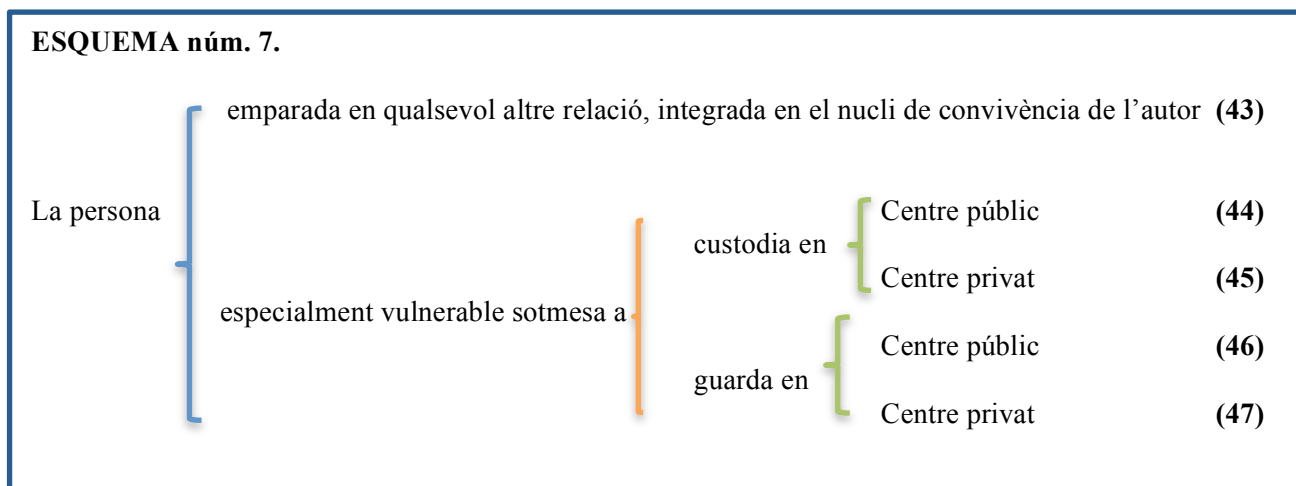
ESQUEMA núm. 7.

La persona

emparada en qualsevol altre relació, integrada en el nucli de convivència de l’autor **(43)**

especialment vulnerable sotmesa a

custodia en

Centre públic **(44)**

Centre privat **(45)**

guarda en

Centre públic **(46)**

Centre privat **(47)**